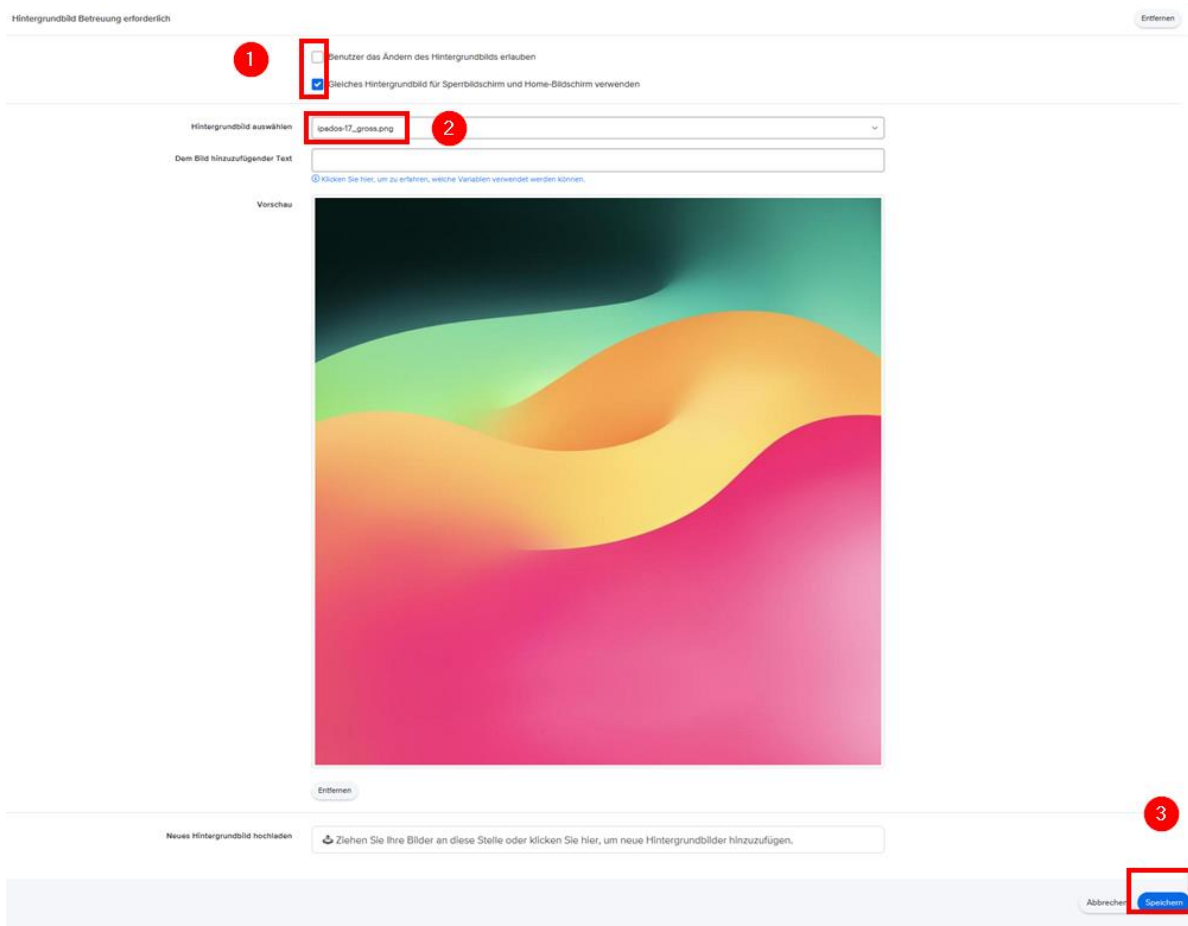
Hintergrundbild Betreuung erforderlich

Entfernen

1

Benutzer das Ändern des Hintergrundbilds erlauben

Gleiches Hintergrundbild für Sperrbildschirm und Home-Bildschirm verwenden

Hintergrundbild auswählen

ipados-17_gross.png

2

Dem Bild hinzuzufügender Text

Klicken Sie hier, um zu erfahren, welche Variablen verwendet werden können.

Vorschau

Entfernen

3

Neues Hintergrundbild hochladen

Ziehen Sie Ihre Bilder an diese Stelle oder klicken Sie hier, um neue Hintergrundbilder hinzuzufügen.

Abbrechen

Speichern